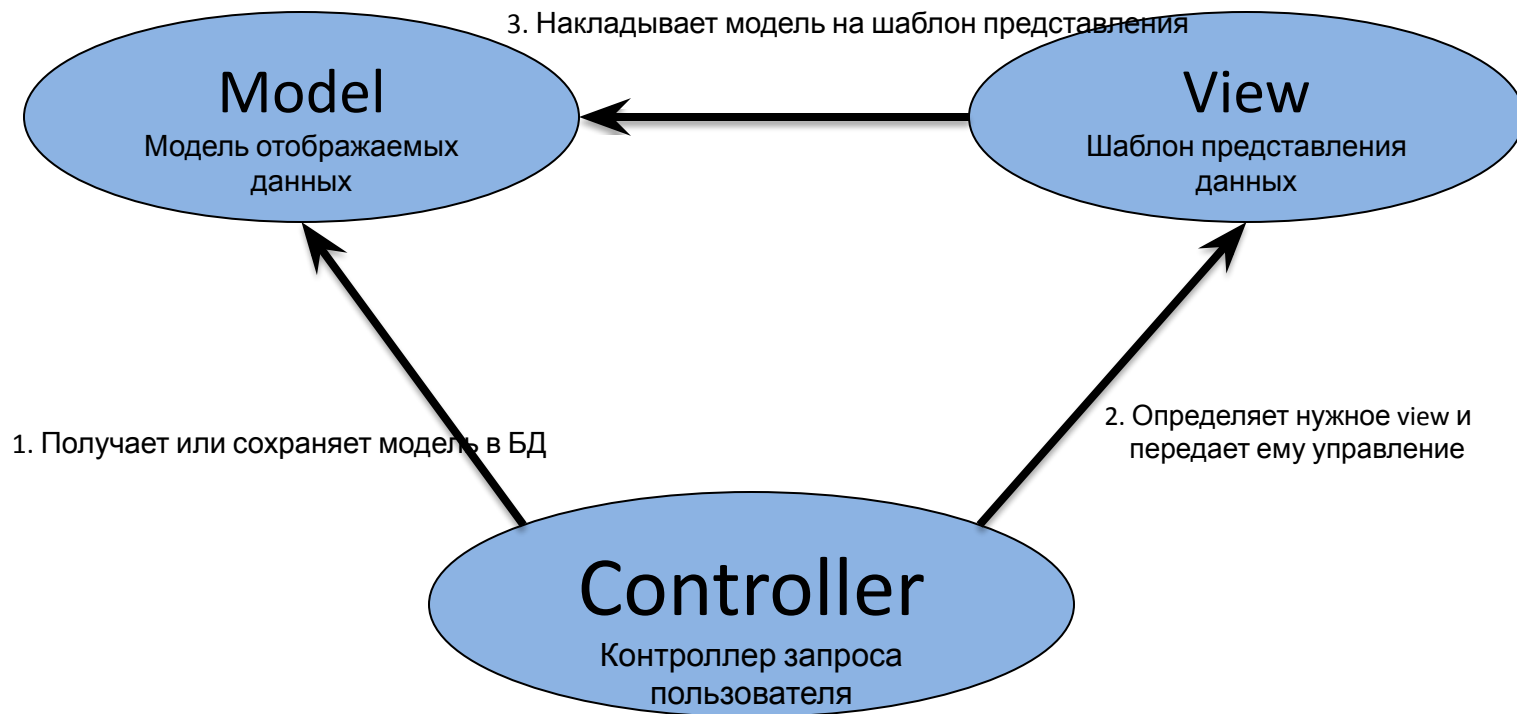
3. Накладывает модель на шаблон представления

Model
Модель отображаемых данных

View
Шаблон представления данных

1. Получает или сохраняет модель в БД

2. Определяет нужное view и передает ему управление

Controller
Контроллер запроса пользователя